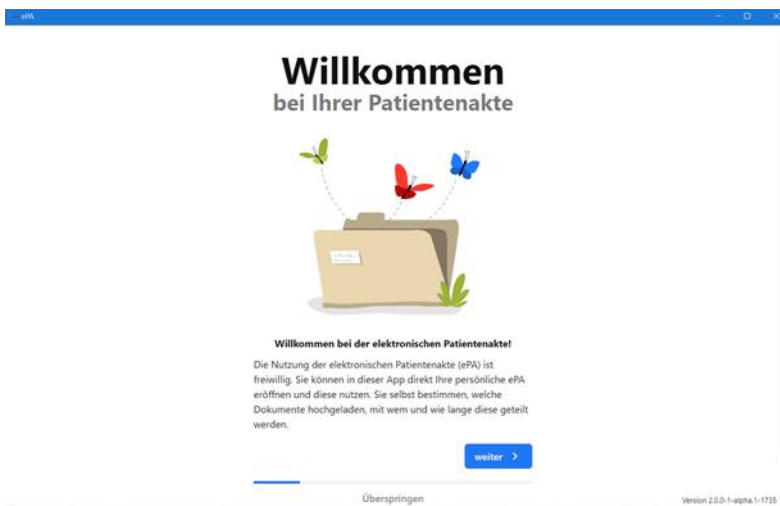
ePA

Willkommen
bei Ihrer Patientenakte

Willkommen bei der elektronischen Patientenakte!

Die Nutzung der elektronischen Patientenakte (ePA) ist freiwillig. Sie können in dieser App direkt Ihre persönliche ePA eröffnen und diese nutzen. Sie selbst bestimmen, welche Dokumente hochgeladen, mit wem und wie lange diese geteilt werden.

weiter >

Überspringen

Version 2.0.0-1-alpha.1-1735